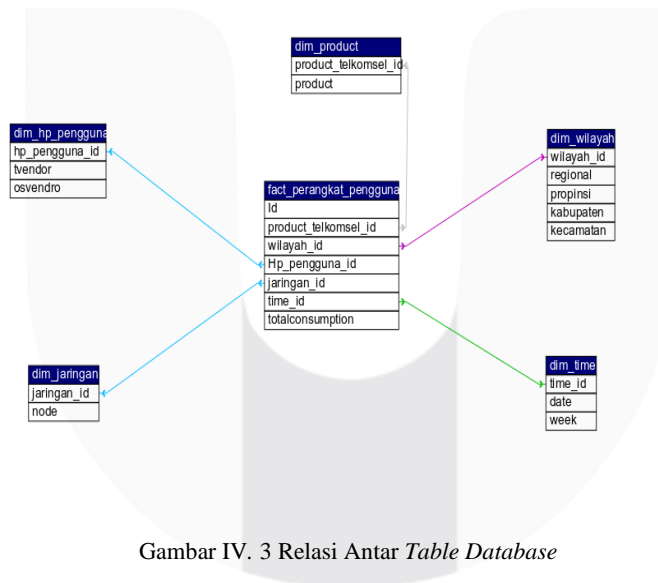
dim_product
product_telkomsel_id
product

dim_hp_pengguna
hp_pengguna_id
tvendor
osvendro

dim_wilayah
wilayah_id
regional
propinsi
kabupaten
kecamatan

fact_perangkat_pengguna
Id
product_telkomsel_id
wilayah_id
Hp_pengguna_id
jaringan_id
time_id
totalconsumption

dim_jaringan
jaringan_id
node

dim_time
time_id
date
week

Gambar IV. 3 Relasi Antar Table Database